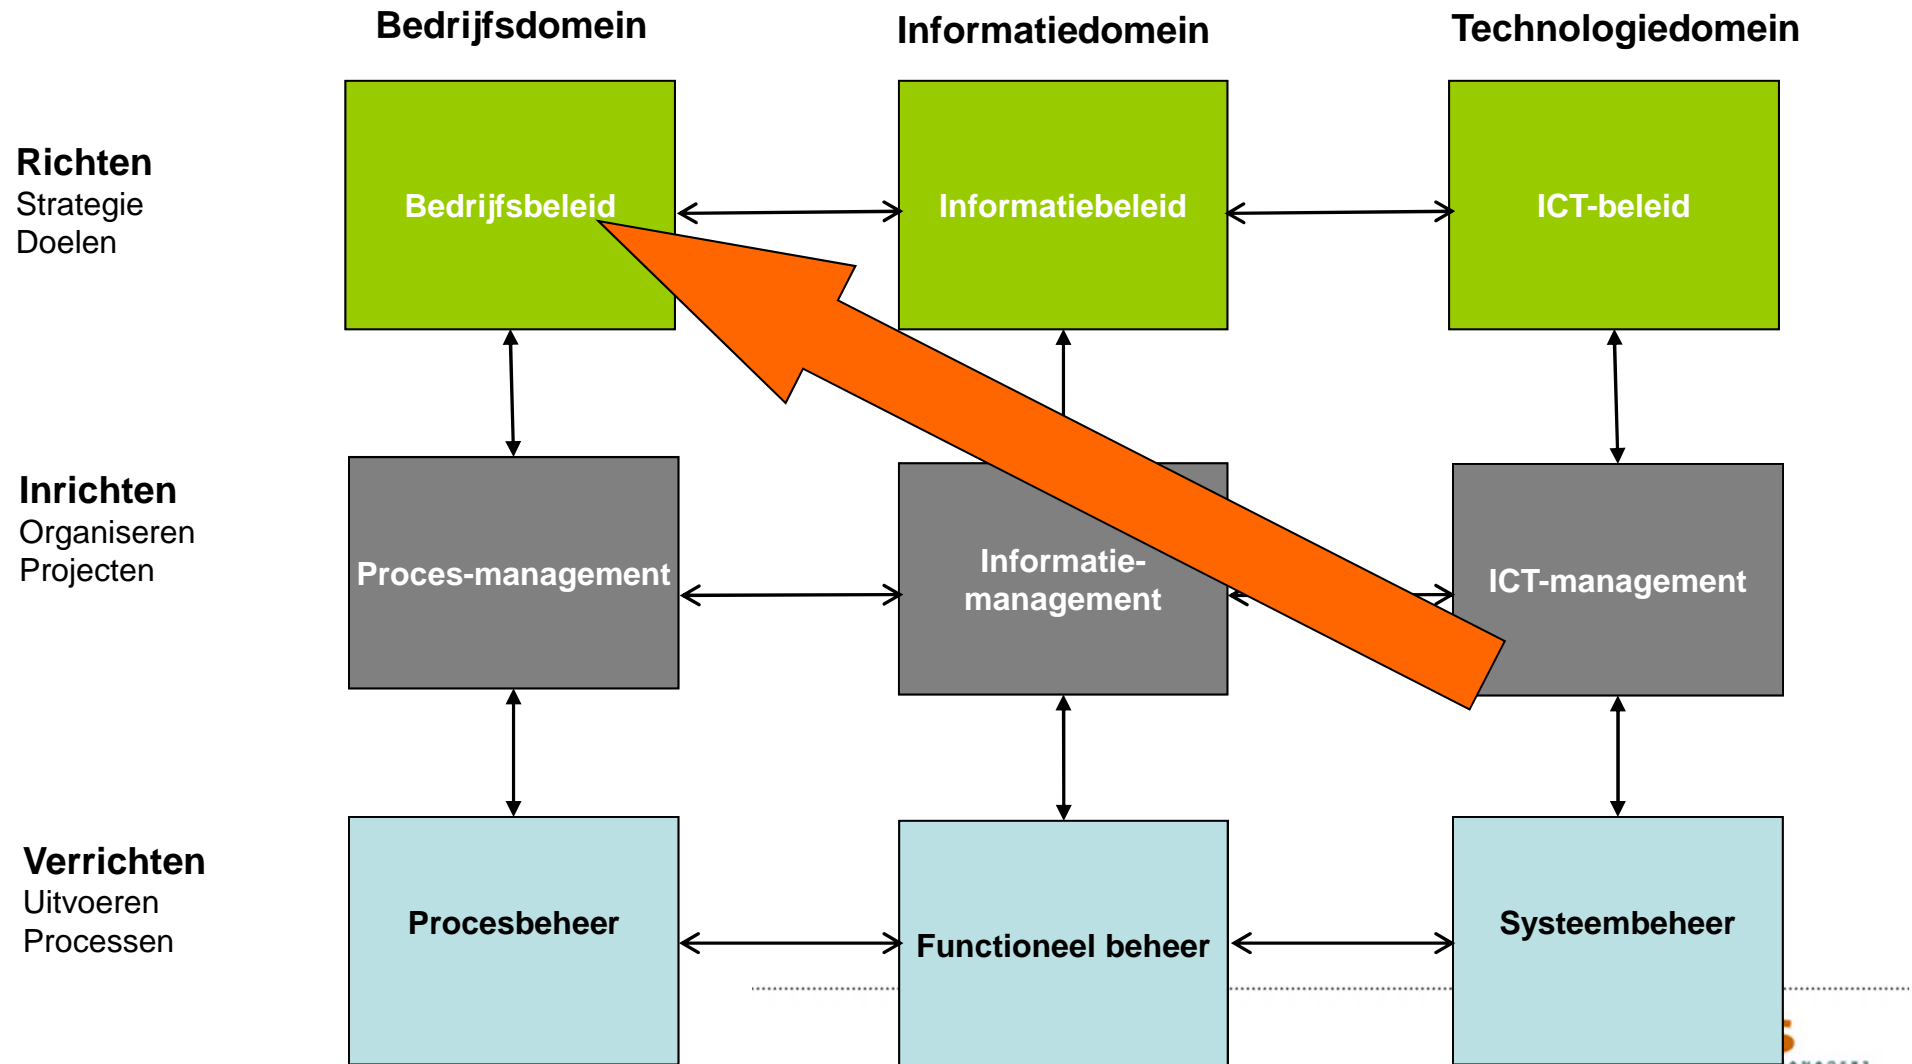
Bedrijfsdomein

Informatiedomein

Technologiedomein

Richten
Strategie
Doelen

Bedrijfsbeleid

Informatiebeleid

ICT-beleid

Inrichten
Organiseren
Projecten

Proces-management

Informatie-management

ICT-management

Verrichten
Uitvoeren
Processen

Procesbeheer

Functioneel beheer

Systeembeheer